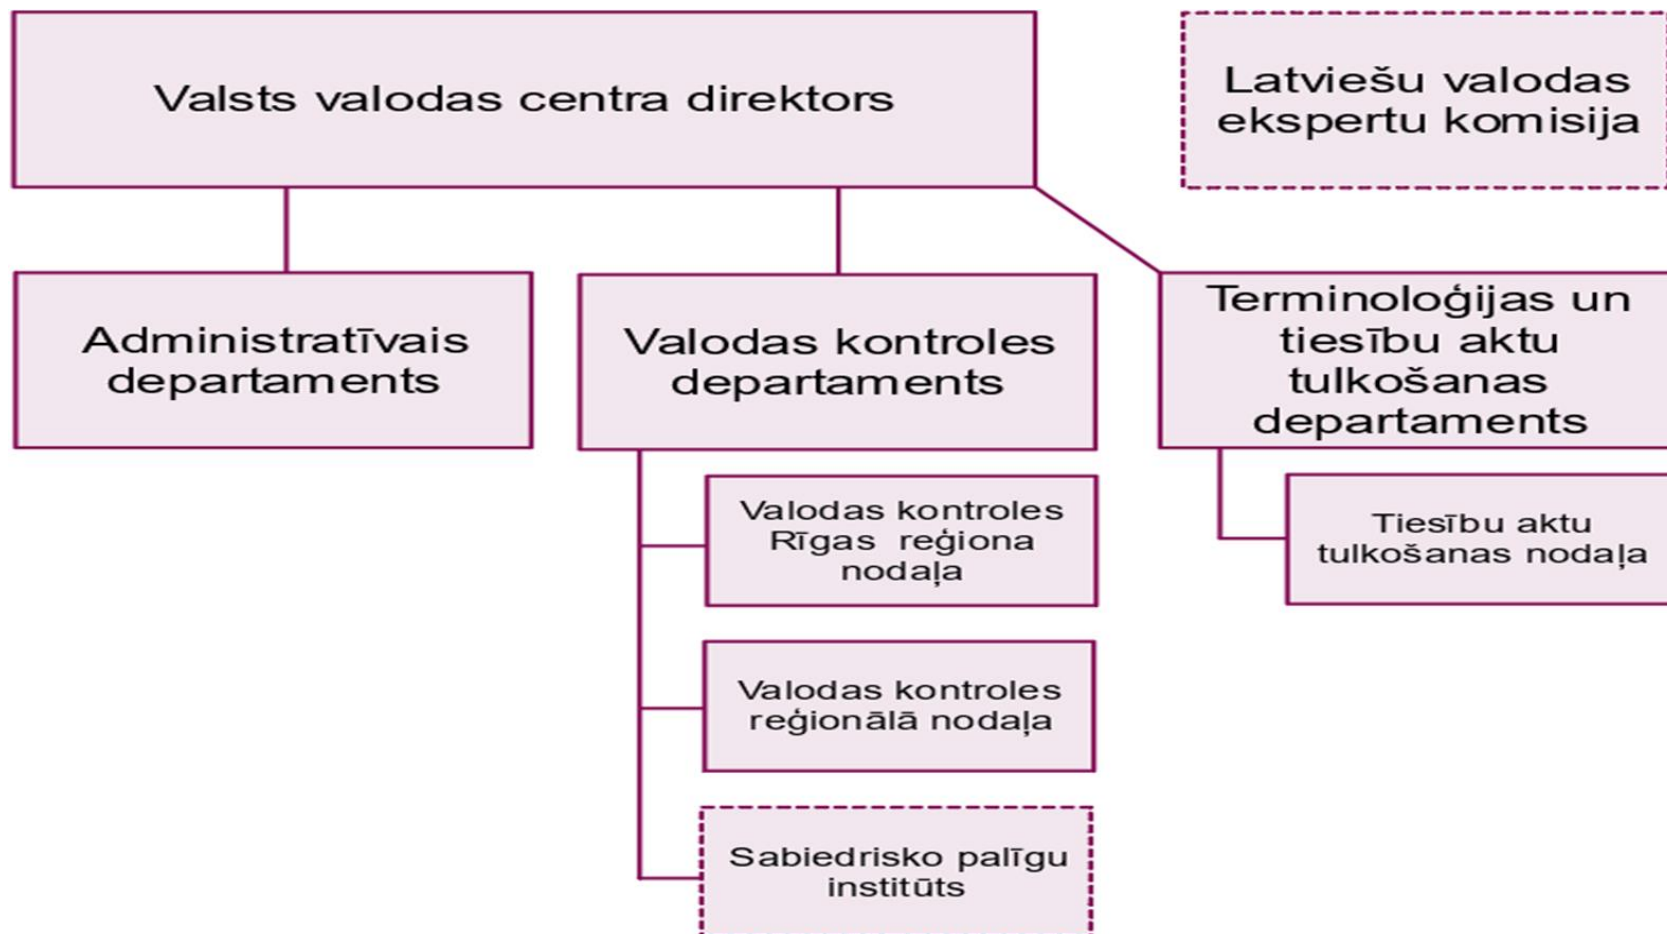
Valsts valodas centra direktors

Latviešu valodas ekspertu komisija

Administratīvais departaments

Valodas kontroles departaments

Terminoloģijas un tiesību aktu tulkošanas departaments

Valodas kontroles Rīgas reģiona nodaļa

Tiesību aktu tulkošanas nodaļa

Valodas kontroles reģionālā nodaļa

Sabiedrisko palīgu institūts